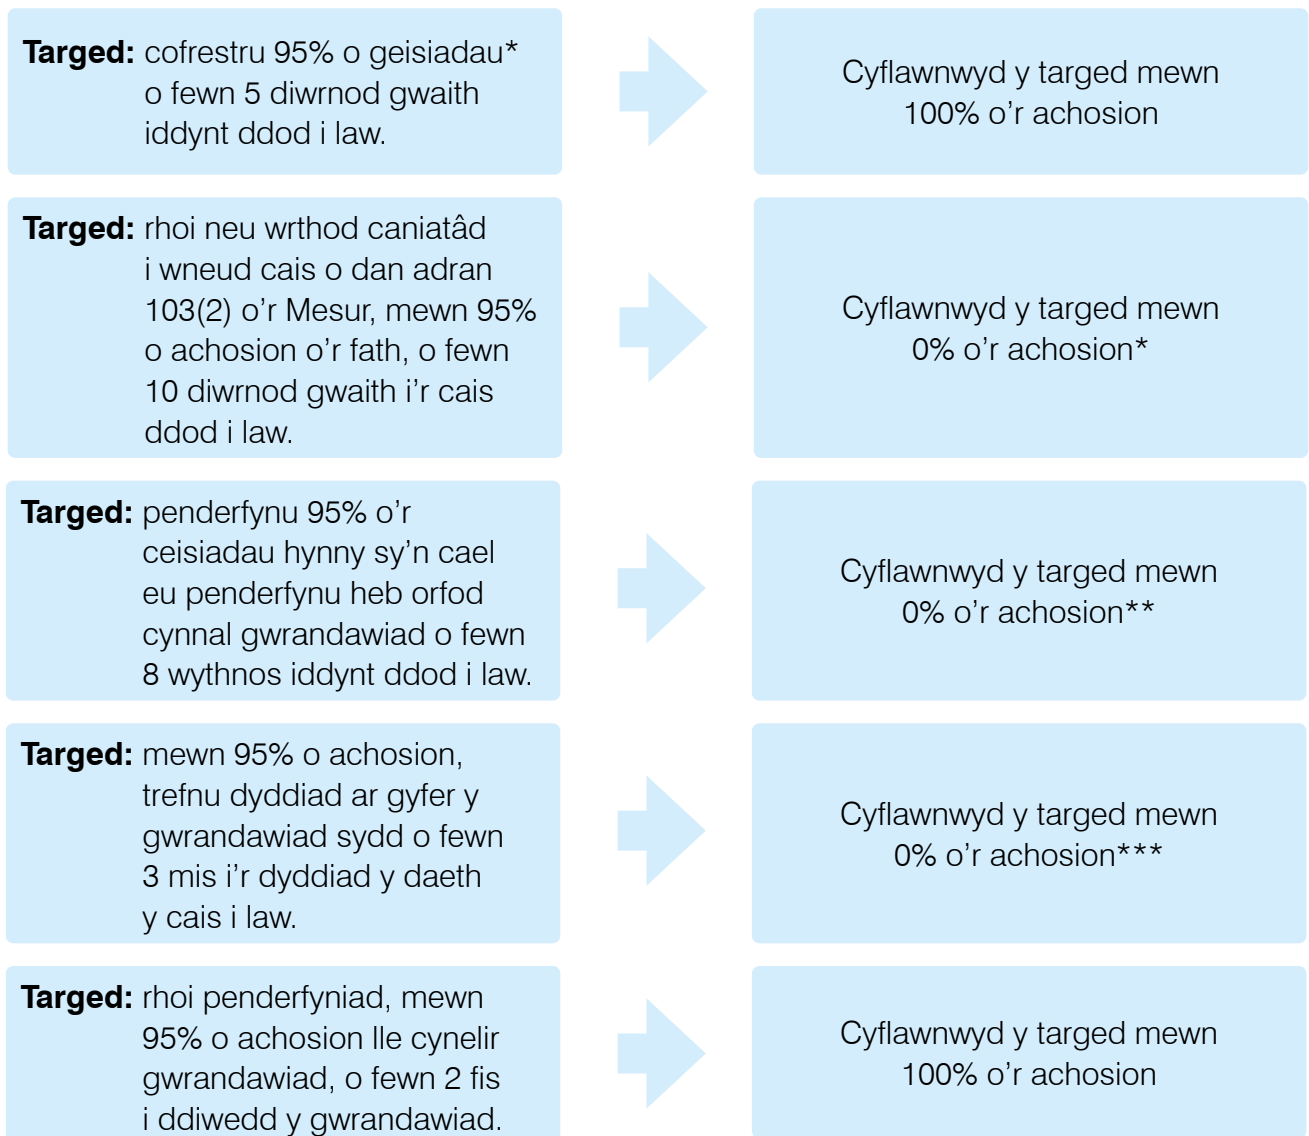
**Targed:** cofrestru 95% o geisiadau* o fewn 5 diwrnod gwaith iddynt ddod i law.

Cyflawnwyd y targed mewn 100% o'r achosion

**Targed:** rhoi neu wrthod caniatâd i wneud cais o dan adran 103(2) o'r Mesur, mewn 95% o achosion o'r fath, o fewn 10 diwrnod gwaith i'r cais ddod i law.

Cyflawnwyd y targed mewn 0% o'r achosion*

**Targed:** penderfynu 95% o'r ceisiadau hynny sy'n cael eu penderfynu heb orfod cynnal gwrandawiad o fewn 8 wythnos iddynt ddod i law.

Cyflawnwyd y targed mewn 0% o'r achosion**

**Targed:** mewn 95% o achosion, trefnu dyddiad ar gyfer y gwrandawiad sydd o fewn 3 mis i'r dyddiad y daeth y cais i law.

Cyflawnwyd y targed mewn 0% o'r achosion***

**Targed:** rhoi penderfyniad, mewn 95% o achosion lle cynelir gwrandawiad, o fewn 2 fis i ddiwedd y gwrandawiad.

Cyflawnwyd y targed mewn 100% o'r achosion